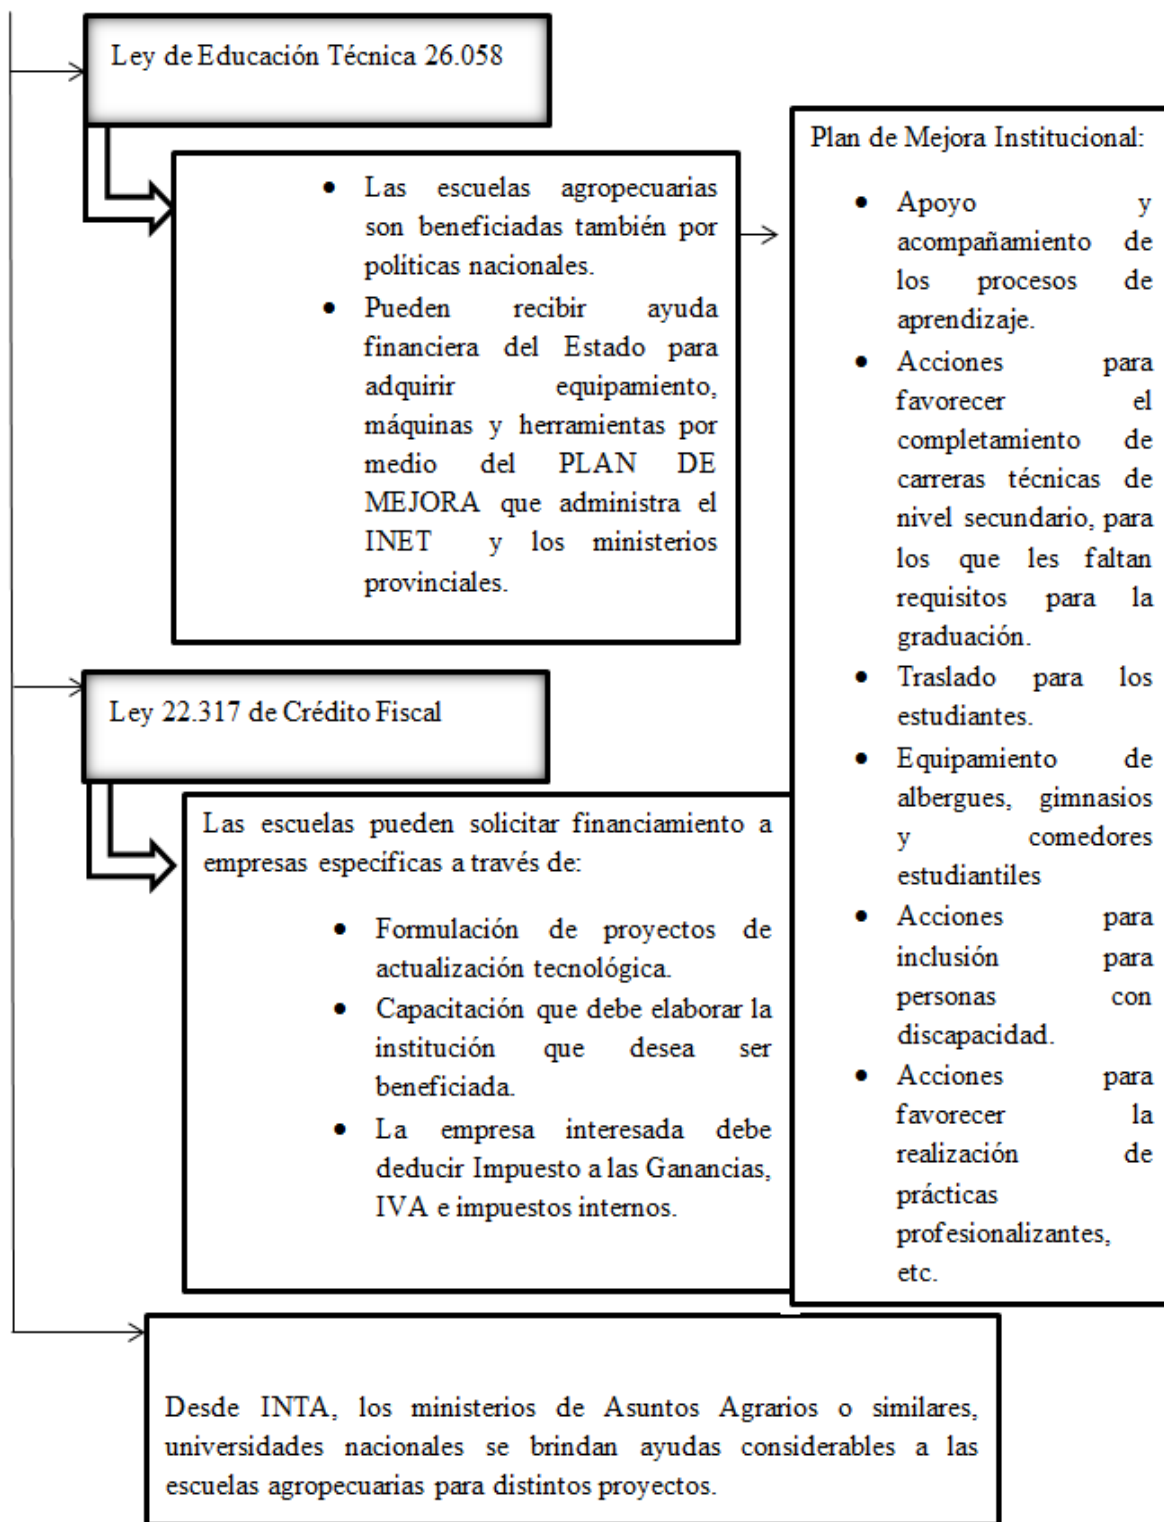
Ley de Educación Técnica 26.058

- Las escuelas agropecuarias son beneficiadas también por políticas nacionales.
- Pueden recibir ayuda financiera del Estado para adquirir equipamiento, máquinas y herramientas por medio del PLAN DE MEJORA que administra el INET y los ministerios provinciales.

Plan de Mejora Institucional:

- Apoyo y acompañamiento de los procesos de aprendizaje.
- Acciones para favorecer el completamiento de carreras técnicas de nivel secundario, para los que les faltan requisitos para la graduación.
- Traslado para los estudiantes.
- Equipamiento de albergues, gimnasios y comedores estudiantiles
- Acciones para inclusión para personas con discapacidad.
- Acciones para favorecer la realización de prácticas profesionalizantes, etc.

Ley 22.317 de Crédito Fiscal

Las escuelas pueden solicitar financiamiento a empresas específicas a través de:

- Formulación de proyectos de actualización tecnológica.
- Capacitación que debe elaborar la institución que desea ser beneficiada.
- La empresa interesada debe deducir Impuesto a las Ganancias, IVA e impuestos internos.

Desde INTA, los ministerios de Asuntos Agrarios o similares, universidades nacionales se brindan ayudas considerables a las escuelas agropecuarias para distintos proyectos.